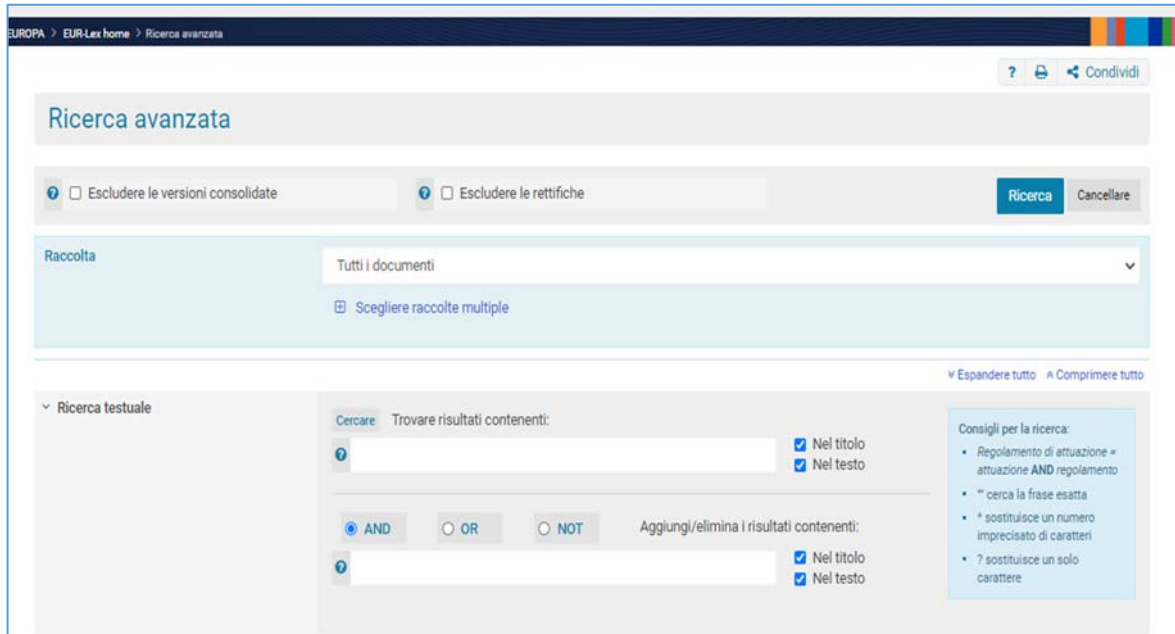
EUROPA > EUR-Lex home > Ricerca avanzata

? Condividi

Ricerca avanzata

Escludere le versioni consolidate

Escludere le rettifiche

Ricerca

Cancellare

Raccolta

Tutti i documenti

Scegliere raccolte multiple

Espandere tutto  Comprimere tutto

Ricerca testuale

Cercare  Trovare risultati contenenti:

Nel titolo
Nel testo

AND  OR  NOT  Aggiungi/elimina i risultati contenenti:

Nel titolo
Nel testo

Consigli per la ricerca:
• Regolamento di attuazione = attuazione AND regolamento
• "" cerca la frase esatta
• * sostituisce un numero imprecisato di caratteri
• ? sostituisce un solo carattere